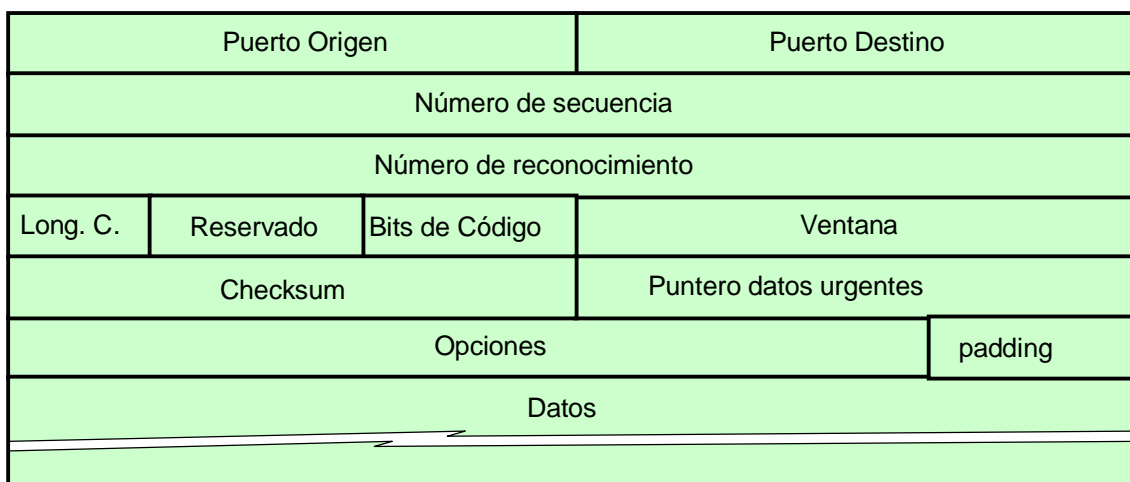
| Puerto Origen | | | Puerto Destino | |
|---|---|---|---|---|
| Número de secuencia | | | | |
| Número de reconocimiento | | | | |
| Long. C. | Reservado | Bits de Código | Ventana | |
| Checksum | | | Puntero datos urgentes | |
| Opciones | | | | padding |
| Datos | | | | |